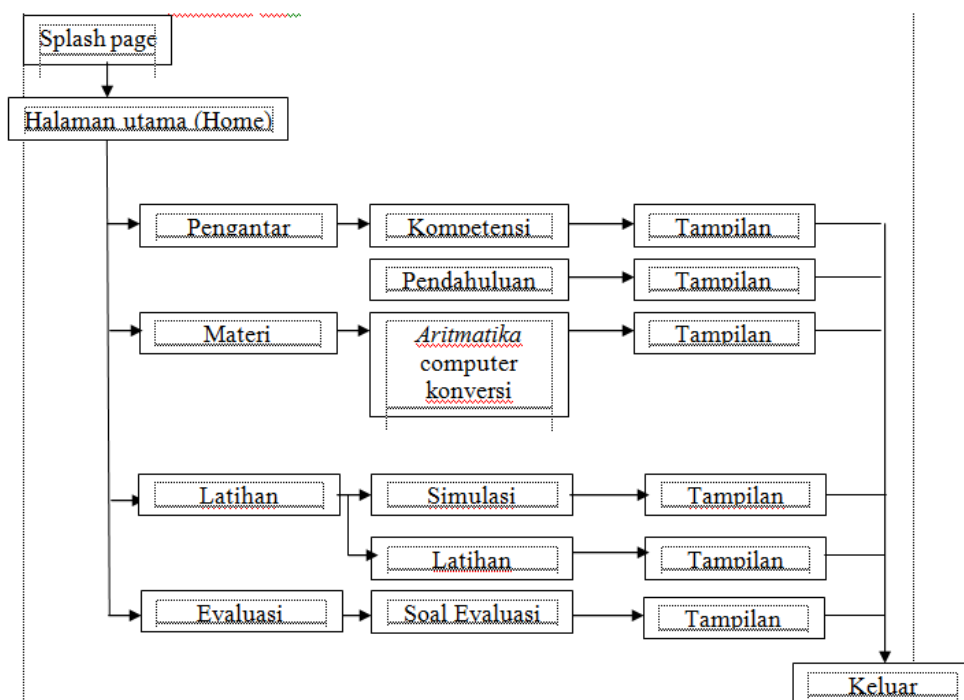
Splash page

Halaman utama (Home)

Pengantar

Kompetensi

Tampilan

Pendahuluan

Tampilan

Materi

*Aritmatika* computer konversi

Tampilan

Latihan

Simulasi

Tampilan

Latihan

Tampilan

Evaluasi

Soal Evaluasi

Tampilan

Keluar